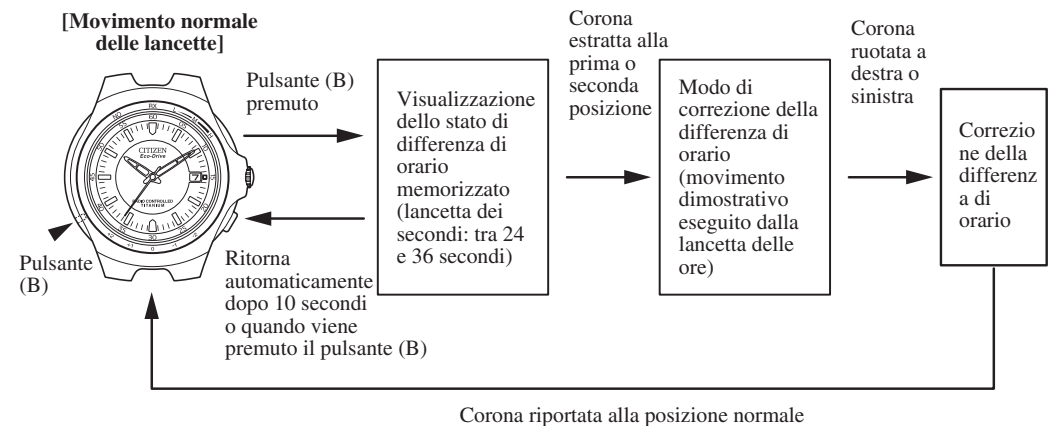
[Movimento normale delle lancette]

CITIZEN
Eco-Drive
RADIO CONTROLLED

Pulsante (B)

Pulsante (B) premuto

Ritorna automaticamente dopo 10 secondi o quando viene premuto il pulsante (B)

Visualizzazione dello stato di differenza di orario memorizzato (lancetta dei secondi: tra 24 e 36 secondi)

Corona estratta alla prima o seconda posizione

Modo di correzione della differenza di orario (movimento dimostrativo eseguito dalla lancetta delle ore)

Corona ruotata a destra o sinistra

Correzione della differenza di orario

Corona riportata alla posizione normale